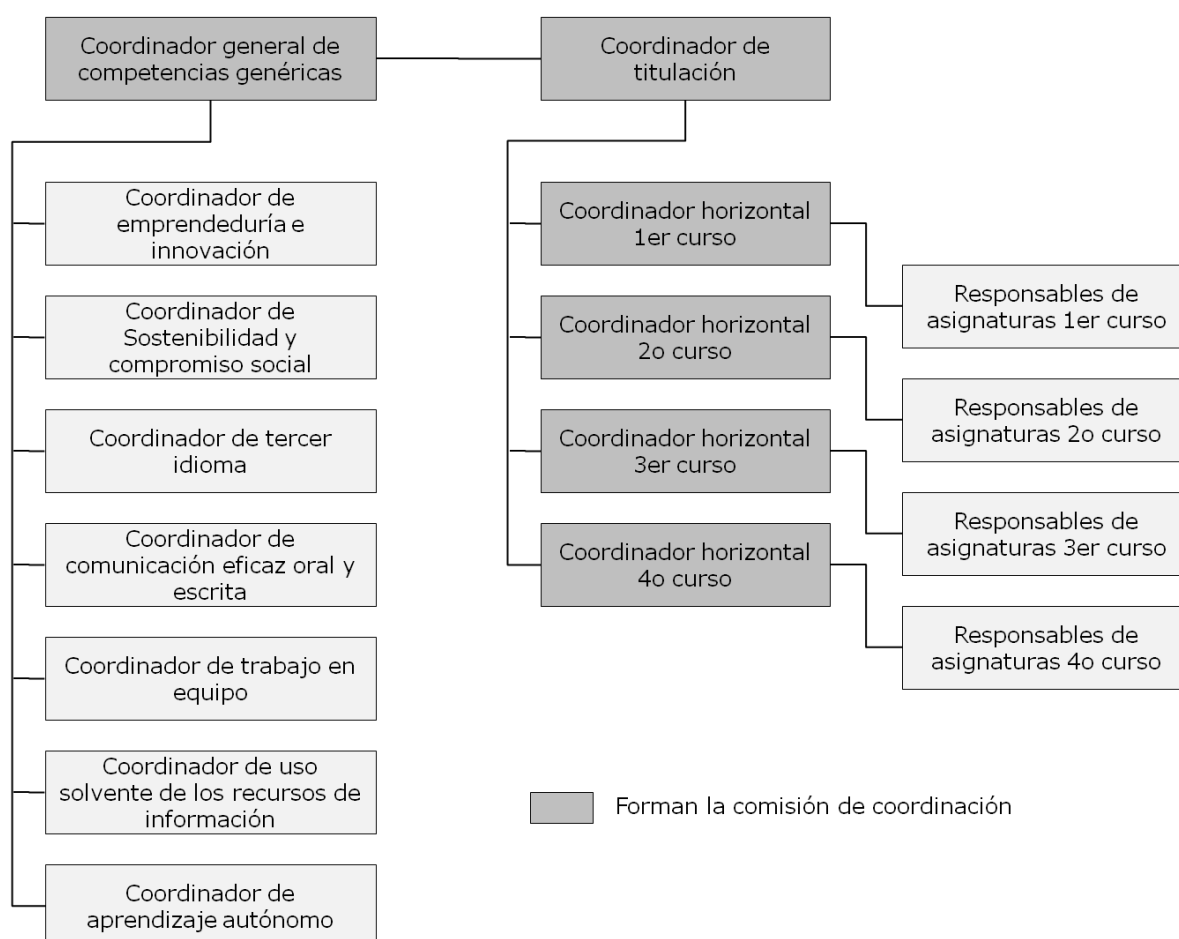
Coordinador general de competencias genéricas

Coordinador de titulación

Coordinador de emprendeduría e innovación

Coordinador de Sostenibilidad y compromiso social

Coordinador de tercer idioma

Coordinador de comunicación eficaz oral y escrita

Coordinador de trabajo en equipo

Coordinador de uso solvente de los recursos de información

Coordinador de aprendizaje autónomo

Coordinador horizontal 1er curso

Coordinador horizontal 2o curso

Coordinador horizontal 3er curso

Coordinador horizontal 4o curso

Responsables de asignaturas 1er curso

Responsables de asignaturas 2o curso

Responsables de asignaturas 3er curso

Responsables de asignaturas 4o curso

Forman la comisión de coordinación